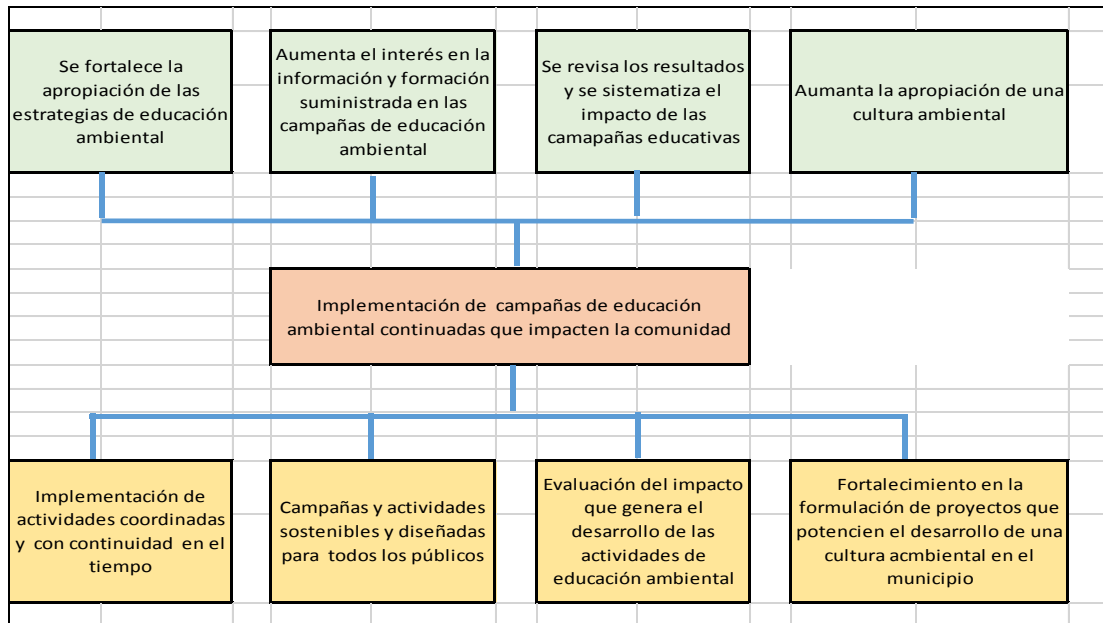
Se fortalece la apropiación de las estrategias de educación ambiental

Aumenta el interés en la información y formación suministrada en las campañas de educación ambiental

Se revisa los resultados y se sistematiza el impacto de las camapañas educativas

Aumanta la apropiación de una cultura ambiental

Implementación de campañas de educación ambiental continuadas que impacten la comunidad

Implementación de actividades coordinadas y con continuidad en el tiempo

Campañas y actividades sostenibles y diseñadas para todos los públicos

Evaluación del impacto que genera el desarrollo de las actividades de educación ambiental

Fortalecimiento en la formulación de proyectos que potencien el desarrollo de una cultura acmbiental en el municipio